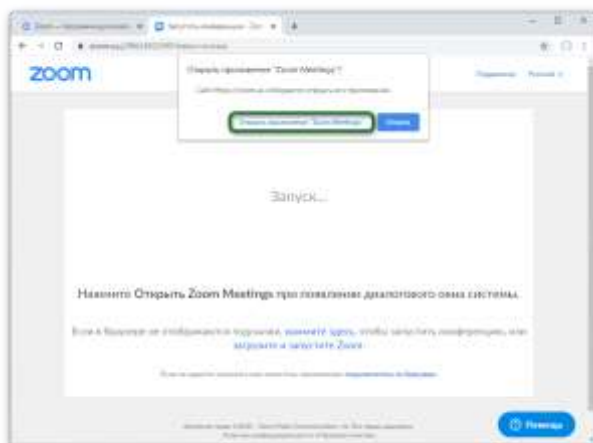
zoom

Открыть приложение "Zoom Meetings"?

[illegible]

Открыть приложение "Zoom Meetings" | Отмена

Поддержка | Русский

Запуск...

Нажмите Открыть Zoom Meetings при появлении диалогового окна системы.

Если в браузере не отображается подсказка, нажмите здесь, чтобы запустить конференцию, или загрузите и запустите Zoom.

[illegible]

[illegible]

Помощь